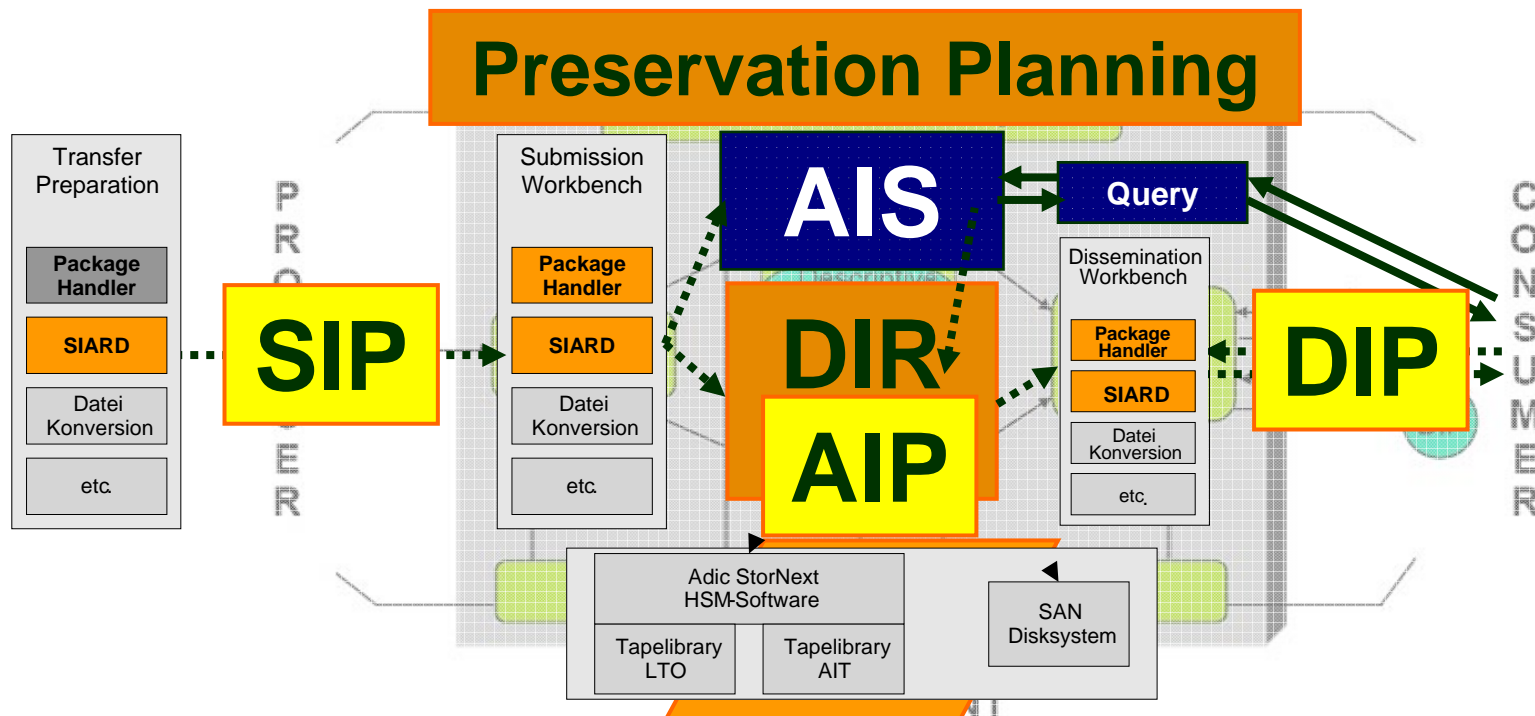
Preservation Planning

Transfer Preparation

Package Handler

SIARD

Datei Konversion

etc.

P R O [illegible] E R

SIP

Submission Workbench

Package Handler

SIARD

Datei Konversion

etc.

AIS

Query

DIR

AIP

Dissemination Workbench

Package Handler

SIARD

Datei Konversion

etc.

DIP

C O N S U M E R

Adic StorNext HSM-Software

Tapelibrary LTO

Tapelibrary AIT

SAN Disksystem